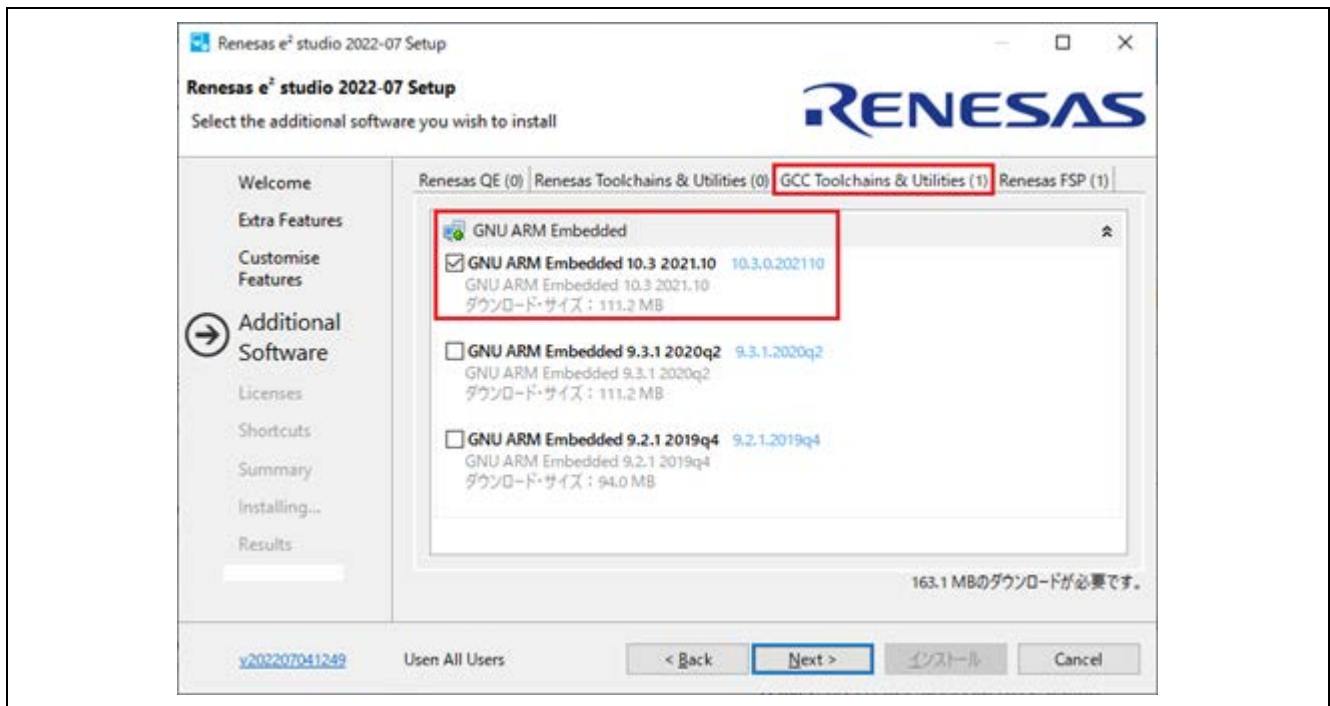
Renesas e$^2$ studio 2022-07 Setup

Renesas e$^2$ studio 2022-07 Setup

Select the additional software you wish to install

RENESAS

Welcome

Extra Features

Customise Features

Additional Software

Licenses

Shortcuts

Summary

Installing...

Results

Renesas QE (0) | Renesas Toolchains & Utilities (0) | GCC Toolchains & Utilities (1) | Renesas FSP (1)

GNU ARM Embedded

GNU ARM Embedded 10.3 2021.10 10.3.0.202110
GNU ARM Embedded 10.3 2021.10
ダウンロード・サイズ：111.2 MB

GNU ARM Embedded 9.3.1 2020q2 9.3.1.2020q2
GNU ARM Embedded 9.3.1 2020q2
ダウンロード・サイズ：111.2 MB

GNU ARM Embedded 9.2.1 2019q4 9.2.1.2019q4
GNU ARM Embedded 9.2.1 2019q4
ダウンロード・サイズ：94.0 MB

163.1 MBのダウンロードが必要です。

v202207041249

Usen All Users

< Back

Next >

インストール

Cancel